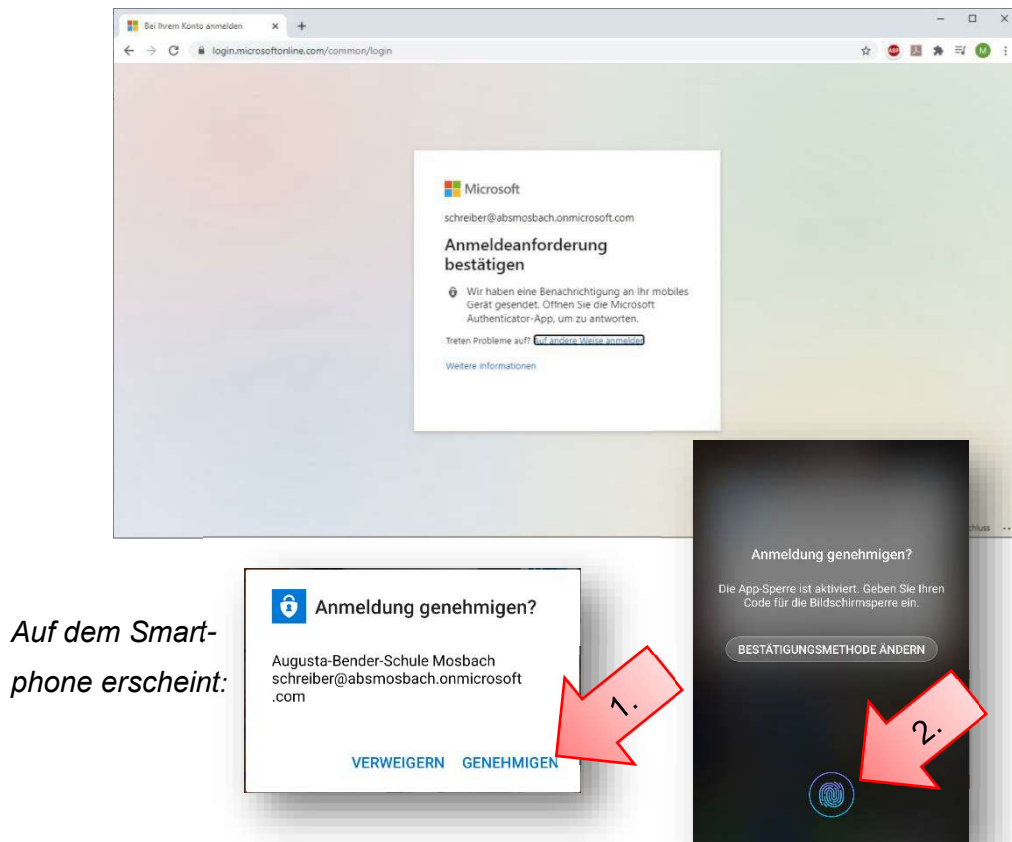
Bei Ihrem Konto anmelden ×  +

login.microsoftonline.com/common/login

Microsoft

schreiber@absmosbach.onmicrosoft.com

Anmeldeanforderung bestätigen

Wir haben eine Benachrichtigung an Ihr mobiles Gerät gesendet. Öffnen Sie die Microsoft Authenticator-App, um zu antworten.

Treten Probleme auf? Auf andere Weise anmelden

Weitere Informationen

Anmeldung genehmigen?

Die App-Sperre ist aktiviert. Geben Sie Ihren Code für die Bildschirmsperre ein.

BESTÄTIGUNGSMETHODE ÄNDERN

Auf dem Smartphone erscheint:

Anmeldung genehmigen?

Augusta-Bender-Schule Mosbach
schreiber@absmosbach.onmicrosoft.com

VERWEIGERN GENEHMIGEN

1.

2.